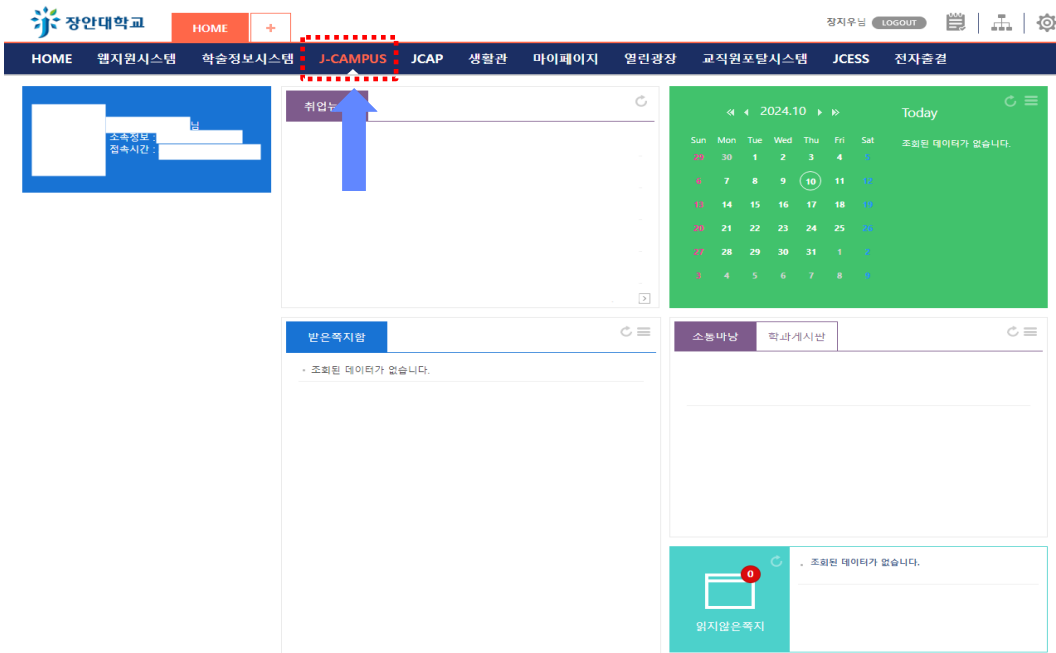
장안대학교

HOME +

장지우님 LOGOUT

HOME 웹지원시스템 학술정보시스템 J-CAMPUS JCAP 생활관 마이페이지 열린광장 교직원포탈시스템 JCESS 전자출결

님
소속정보 :
접속시간 :

취업뉴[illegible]

« ‹ 2024.10 › »

| Sun | Mon | Tue | Wed | Thu | Fri | Sat |
|---|---|---|---|---|---|---|
| 29 | 30 | 1 | 2 | 3 | 4 | 5 |
| 6 | 7 | 8 | 9 | 10 | 11 | 12 |
| 13 | 14 | 15 | 16 | 17 | 18 | 19 |
| 20 | 21 | 22 | 23 | 24 | 25 | 26 |
| 27 | 28 | 29 | 30 | 31 | 1 | 2 |
| 3 | 4 | 5 | 6 | 7 | 8 | 9 |

Today

조회된 데이터가 없습니다.

받은쪽지함

조회된 데이터가 없습니다.

소통마당 학과게시판

0

읽지않은쪽지

조회된 데이터가 없습니다.